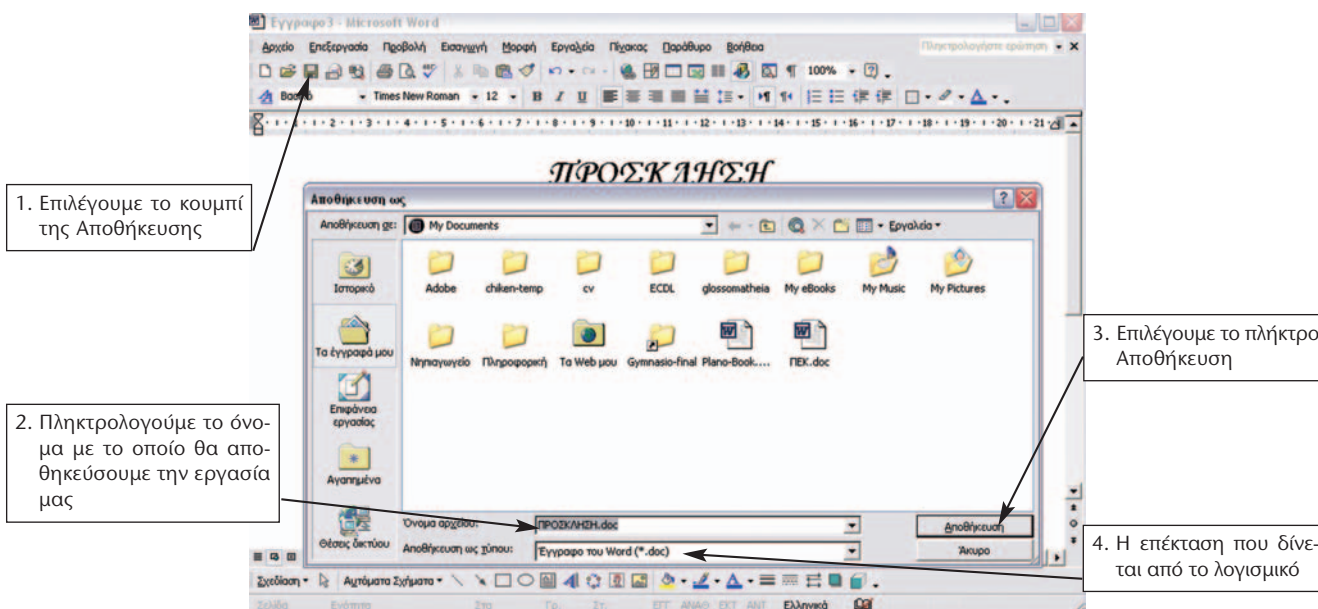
Έγγραφο3 - Microsoft Word

Αρχείο Επεξεργασία Προβολή Εισαγωγή Μορφή Εργαλεία Πίνακας Παράθυρο Βοήθεια

Πληκτρολογήστε ερώτηση

100%

Basic Times New Roman 12

ΠΡΟΣΚΛΗΣΗ

1. Επιλέγουμε το κουμπί της Αποθήκευσης

Αποθήκευση ως

Αποθήκευση σε: My Documents

Εργαλεία

Ιστορικό

Τα έγγραφά μου

Επιφάνεια εργασίας

Αγαπημένα

Θέσεις δικτύου

Adobe chiken-temp cv ECDL glossomatheia My eBooks My Music My Pictures

Νηπιαγωγείο Πληροφορική Τα Web μου Gymnasio-final Plano-Book.... ΠΕΚ.doc

3. Επιλέγουμε το πλήκτρο Αποθήκευση

2. Πληκτρολογούμε το όνομα με το οποίο θα αποθηκεύσουμε την εργασία μας

Όνομα αρχείου: ΠΡΟΣΚΛΗΣΗ.doc

Αποθήκευση ως τύπου: Έγγραφο του Word (*.doc)

Αποθήκευση

Άκυρο

4. Η επέκταση που δίνεται από το λογισμικό

Σχεδίαση Αυτόματα Σχήματα

Σελίδα Ενότητα Στο Γρ. Στ. ΕΓΓ ΑΝΑΘ ΕΚΤ ΑΝΤ Ελληνικά